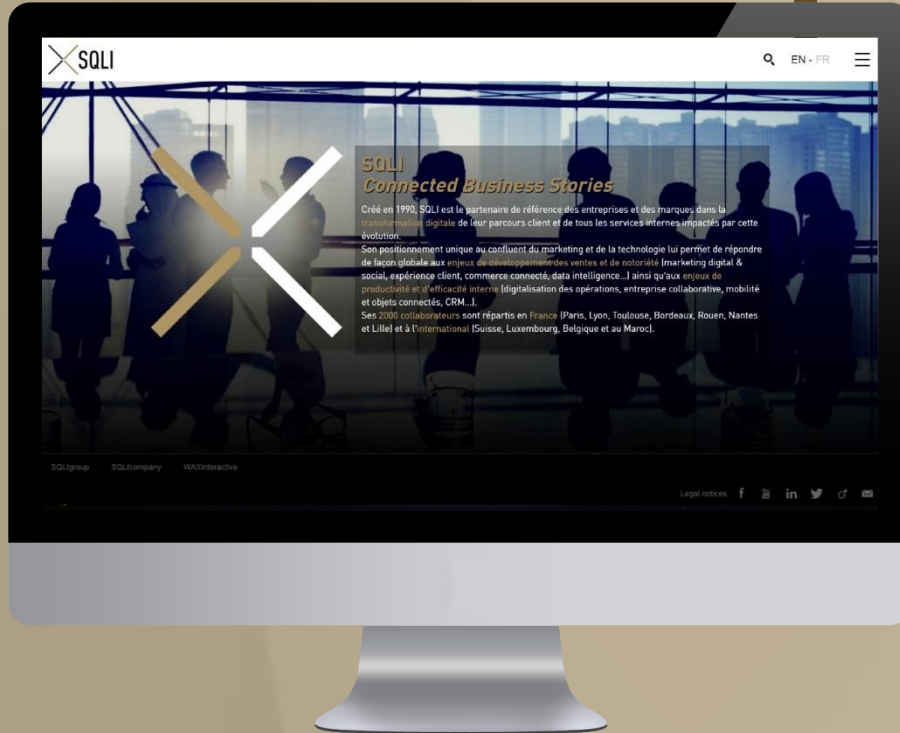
SQLI

EN - FR

SQLI
Connected Business Stories

Créé en 1990, SQLI est le partenaire de référence des entreprises et des marques dans la transformation digitale de leur parcours client et de tous les services internes impactés par cette évolution.
Son positionnement unique au confluent du marketing et de la technologie lui permet de répondre de façon globale aux enjeux de développement des ventes et de notoriété (marketing digital & social, expérience client, commerce connecté, data intelligence...) ainsi qu'aux enjeux de productivité et d'efficacité interne (digitalisation des opérations, entreprise collaborative, mobilité et objets connectés, CRM...).
Ses 2000 collaborateurs sont répartis en France (Paris, Lyon, Toulouse, Bordeaux, Rouen, Nantes et Lille) et à l'international (Suisse, Luxembourg, Belgique et au Maroc).

SQLIgroup SQLIcompany WAXinteractive

Legal notices